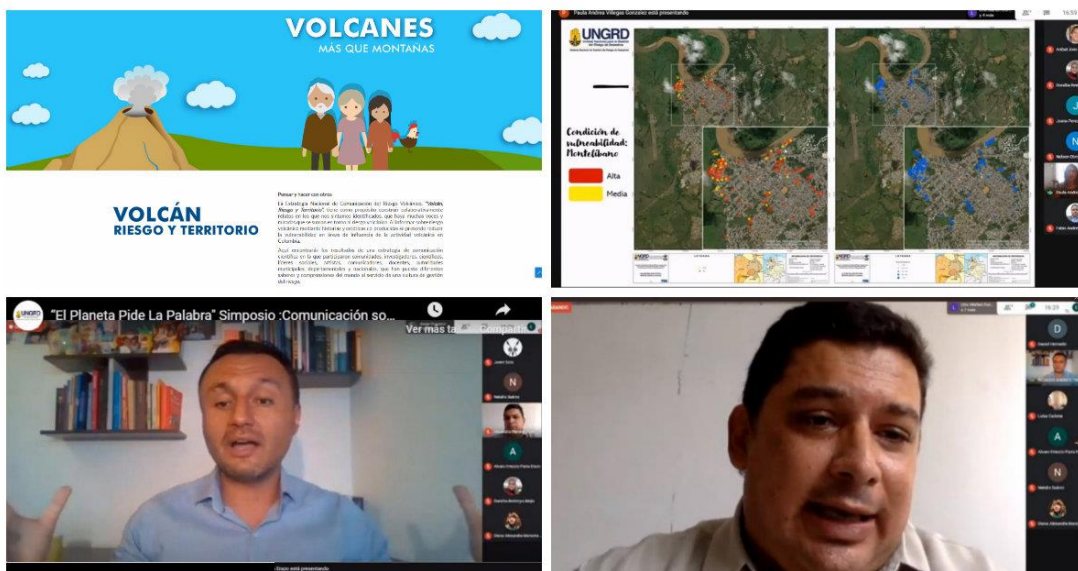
VOLCANES
MÁS QUE MONTAÑAS

VOLCÁN
RIESGO Y TERRITORIO

Pensar y hacer con otros

La Estrategia Nacional de Comunicación del Riesgo Volcánico "Volcán, Riesgo y Territorio" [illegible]

Aquí encontrarás los resultados de una estrategia de comunicación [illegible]

Paula Andrea Villegas Gonzalez está presentando

UNGRD

Condición de vulnerabilidad: Montelíbano

Alta

Media

"El Planeta Pide La Palabra" Simposio :Comunicación so...

Ver más ta...

Compartir

está presentando